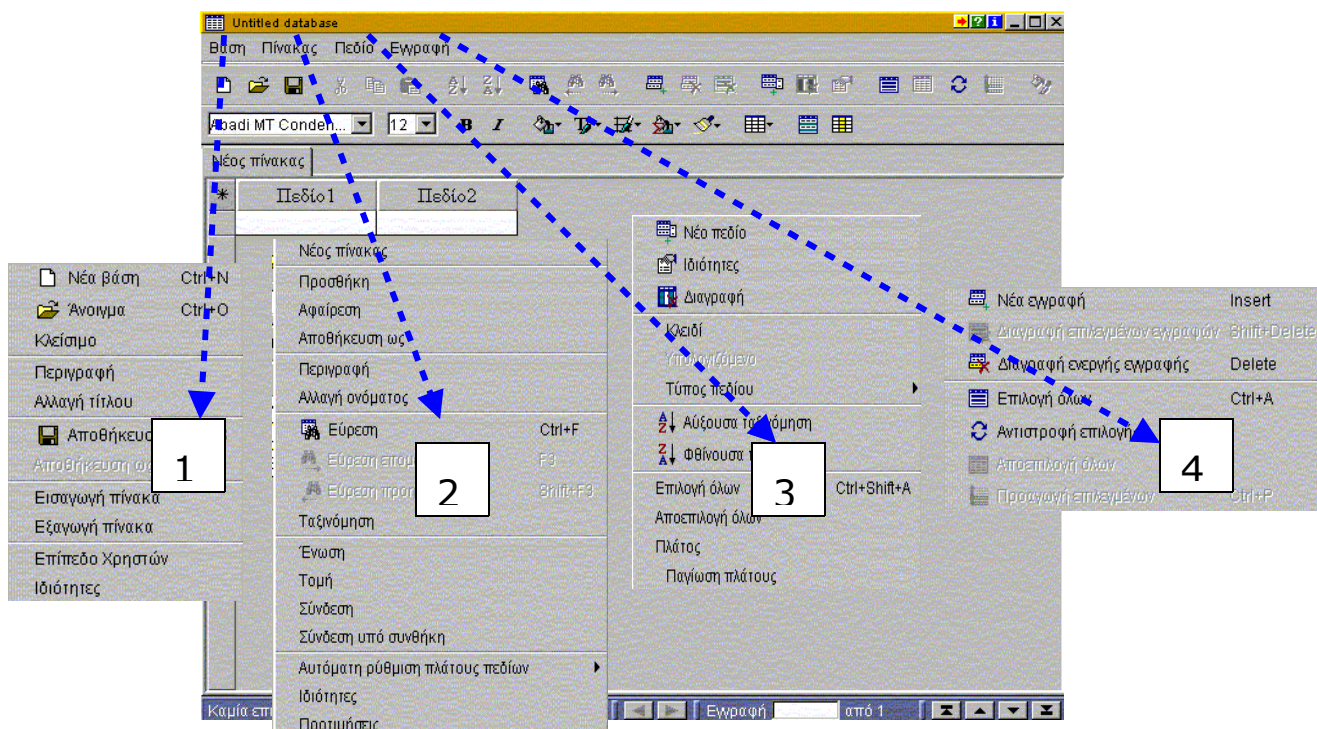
Untitled database

Βάση Πίνακας Πεδίο Εγγραφή

Abadi MT Conden... 12 B I

Νέος πίνακας

Πεδίο1 Πεδίο2

Νέα βάση Ctrl+N
Άνοιγμα Ctrl+O
Κλείσιμο
Περιγραφή
Αλλαγή τίτλου
Αποθήκευσ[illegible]
Αποθήκευση ω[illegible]
Εισαγωγή πίνακα
Εξαγωγή πίνακα
Επίπεδο Χρηστών
Ιδιότητες

1

Νέος πίνακας
Προσθήκη
Αφαίρεση
Αποθήκευση ως
Περιγραφή
Αλλαγή ονόματος
Εύρεση Ctrl+F
Εύρεση επομ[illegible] F3
Εύρεση προη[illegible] Shift+F3
Ταξινόμηση
Ένωση
Τομή
Σύνδεση
Σύνδεση υπό συνθήκη
Αυτόματη ρύθμιση πλάτους πεδίων
Ιδιότητες
Προτιμήσεις

2

Νέο πεδίο
Ιδιότητες
Διαγραφή
Κλειδί
Υπολογιζόμενο
Τύπος πεδίου
Αύξουσα ταξινόμηση
Φθίνουσα τ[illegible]
Επιλογή όλων Ctrl+Shift+A
Αποεπιλογή όλων
Πλάτος
Παγίωση πλάτους

3

Νέα εγγραφή Insert
Διαγραφή επιλεγμένων εγγραφών Shift+Delete
Διαγραφή ενεργής εγγραφής Delete
Επιλογή όλων Ctrl+A
Αντιστροφή επιλογής
Αποεπιλογή όλων
Προαγωγή επιλεγμένων Ctrl+P

4

Καμία επι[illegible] Εγγραφή από 1